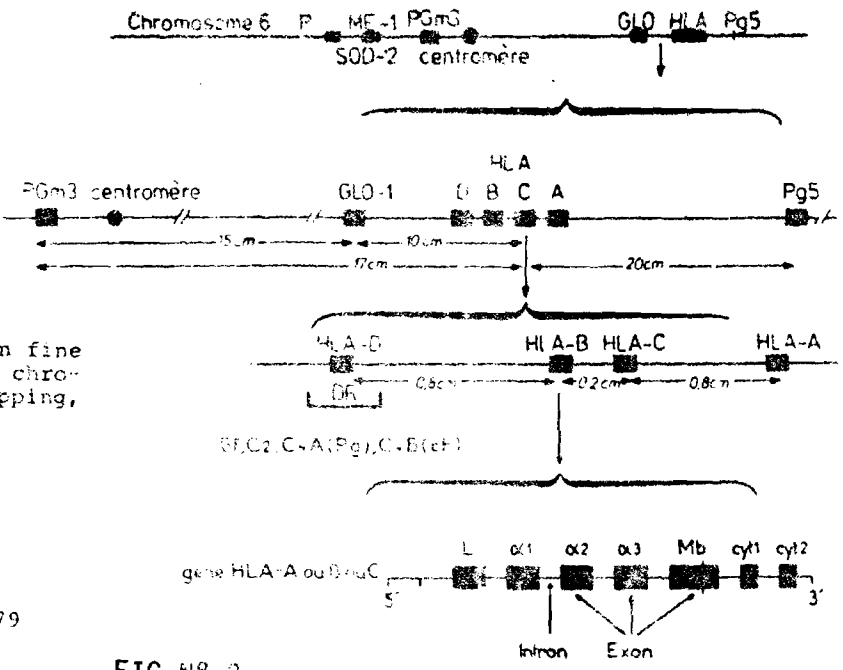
Chromosome 6 P ME-1 PGm3 GLO HLA Pg5
SOD-2 centromère

HLA
PGm3 centromère GLO-1 D B C A Pg5
15cm 10cm
17cm 20cm

n fine
chro-
pping,

HLA-D HLA-B HLA-C HLA-A
DR 0,6cm 0,2cm 0,8cm

Bf,C2,C4A(Pg),C4B(cH)

gene HLA-A ou B ou C L α1 α2 α3 Mb cyt1 cyt2
5' 3'
Intron Exon

79

FIG NR 2